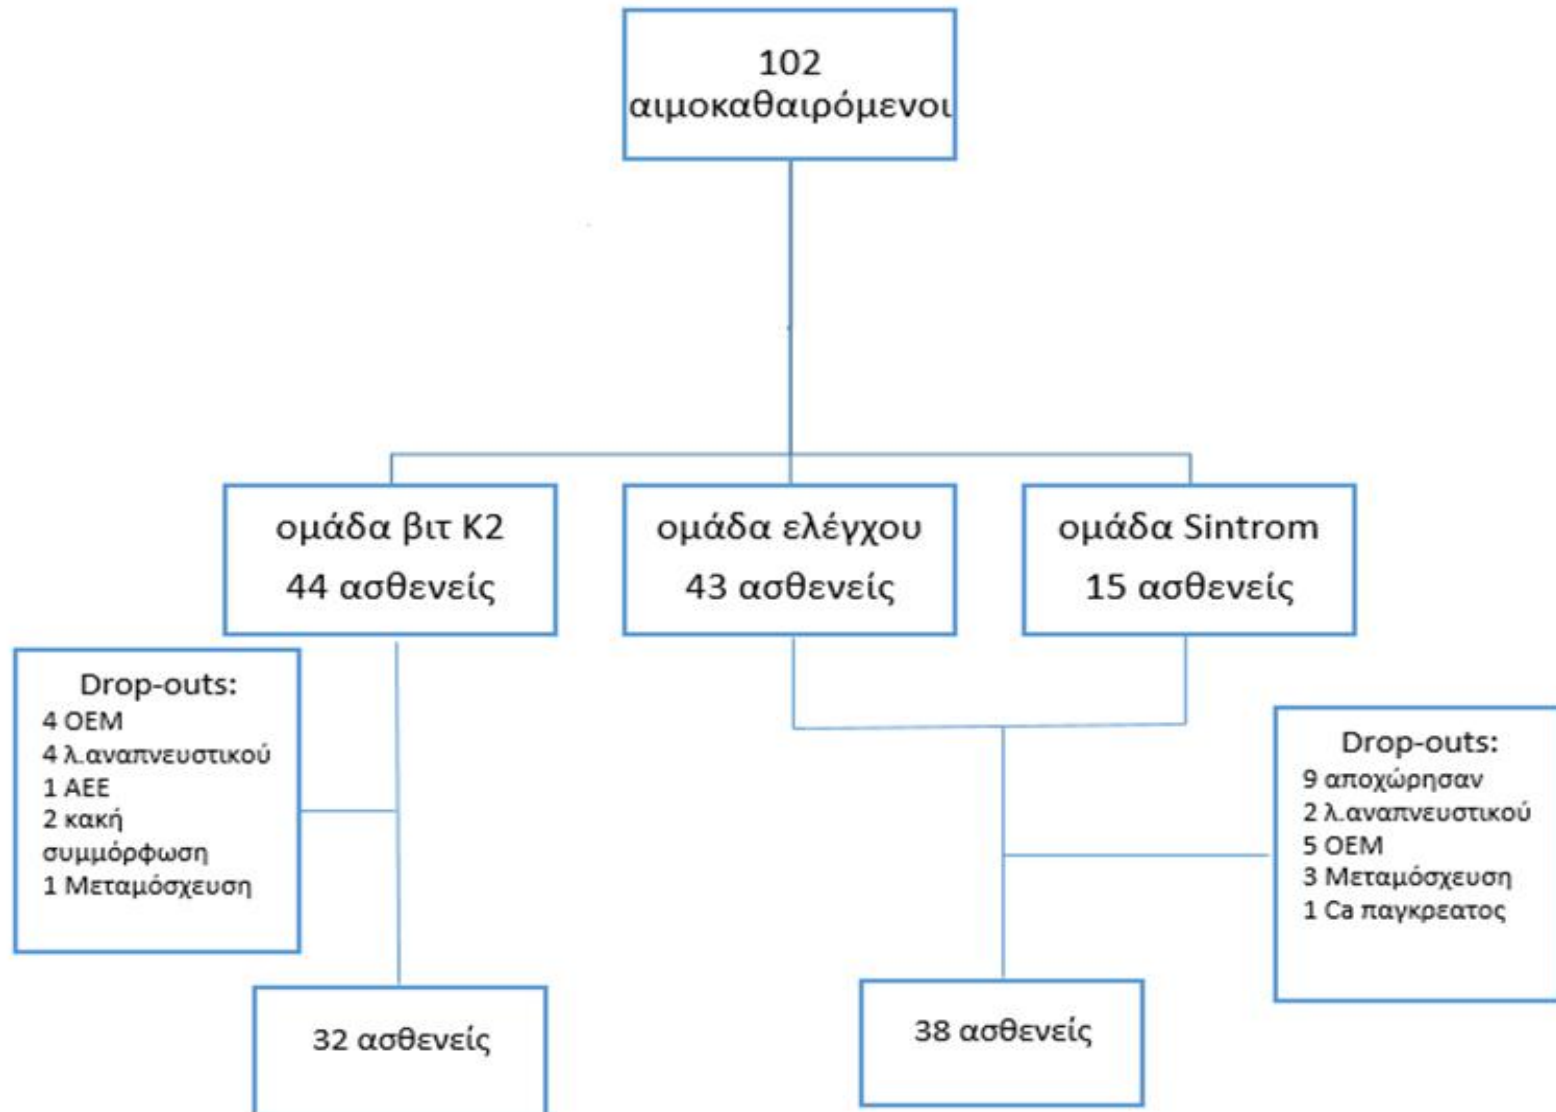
102
αιμοκαθαιρόμενοι

ομάδα βιτ Κ2
44 ασθενείς

ομάδα ελέγχου
43 ασθενείς

ομάδα Sintrom
15 ασθενείς

Drop-outs:
4 ΟΕΜ
4 λ.αναπνευστικού
1 ΑΕΕ
2 κακή συμμόρφωση
1 Μεταμόσχευση

Drop-outs:
9 αποχώρησαν
2 λ.αναπνευστικού
5 ΟΕΜ
3 Μεταμόσχευση
1 Ca παγκρεατος

32 ασθενείς

38 ασθενείς